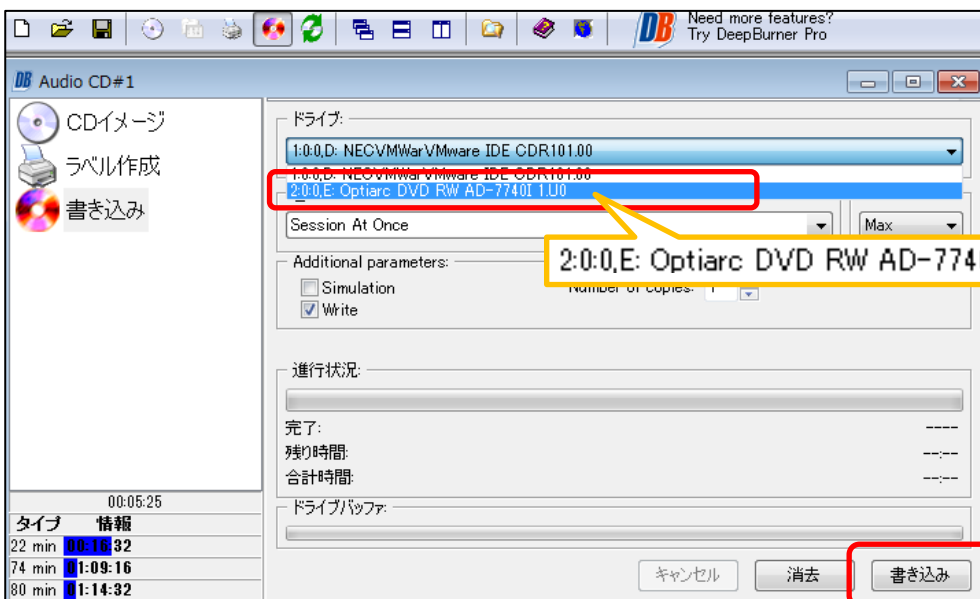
Need more features?
Try DeepBurner Pro

Audio CD#1

CDイメージ
ラベル作成
書き込み

ドライブ:
1:0:0,D: NECVMWarVMware IDE CDR101.00
1:0:0,D: NECVMWarVMware IDE CDR101.00
2:0:0,E: Optiarc DVD RW AD-7740I 1.U0

2:0:0,E: Optiarc DVD RW AD-774

Session At Once
Max

Additional parameters:
Simulation
Write
Number of copies: 1

進行状況:
完了:
残り時間:
合計時間:
----
--:--
--:--

00:05:25
タイプ 情報
22 min 00:16:32
74 min 01:09:16
80 min 01:14:32

ドライブバッファ:

キャンセル
消去
書き込み